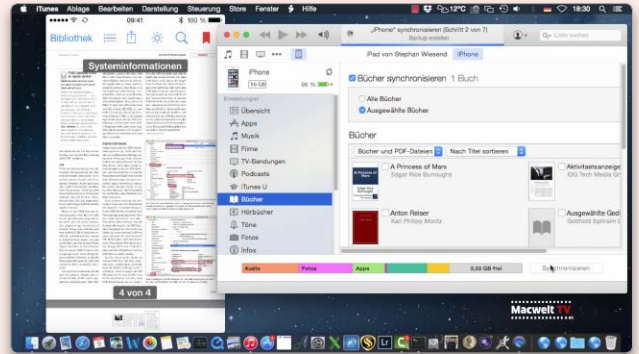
iTunes Ablage Bearbeiten Darstellung Steuerung Store Fenster Hilfe

12°C

18:30

09:41

100 %

Bibliothek

Systeminformationen

4 von 4

„iPhone" synchronisieren (Schritt 2 von 7)
Backup erstellen

Liste suchen

iPad von Stephan Wiesend

iPhone

iPhone

16 GB

96 %

Einstellungen

Übersicht

Apps

Musik

Filme

TV-Sendungen

Podcasts

iTunes U

Bücher

Hörbücher

Töne

Fotos

Infos

Bücher synchronisieren 1 Buch

Alle Bücher

Ausgewählte Bücher

Bücher

Bücher und PDF-Dateien

Nach Titel sortieren

A Princess of Mars
Edgar Rice Burroughs

Aktivitätsanzeige
IDG Tech Media Gm

Anton Reiser
Karl Philipp Moritz

Ausgewählte Ged
Gotthold Ephraim L

Audio

Fotos

Apps

3,30 GB frei

Synchronisieren

Macwelt TV